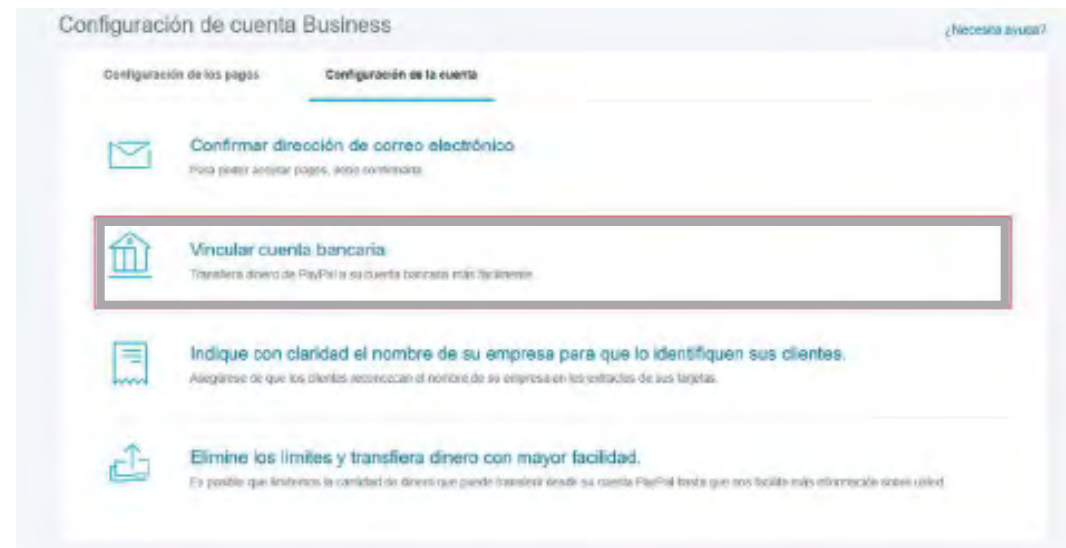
Configuración de cuenta Business

¿Necesita ayuda?

Configuración de los pagos

Configuración de la cuenta

Confirmar dirección de correo electrónico

Para poder aceptar pagos, debe confirmarla.

Vincular cuenta bancaria

Transfiera dinero de PayPal a su cuenta bancaria más fácilmente.

Indique con claridad el nombre de su empresa para que lo identifiquen sus clientes.

Asegúrese de que los clientes reconozcan el nombre de su empresa en los extractos de sus tarjetas.

Elimine los límites y transfiera dinero con mayor facilidad.

Es posible que limitemos la cantidad de dinero que puede transferir desde su cuenta PayPal hasta que nos facilite más información sobre usted.